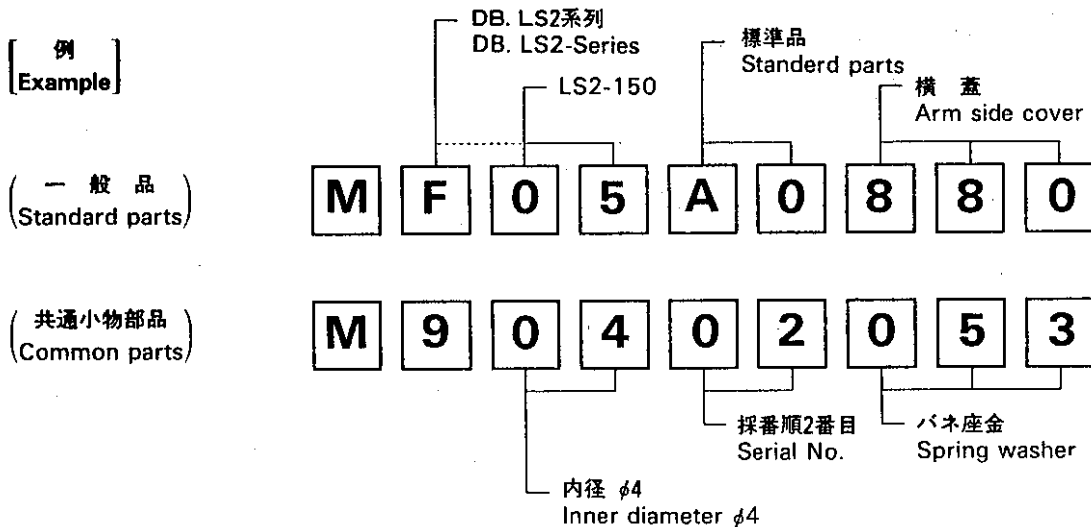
[例
Example]

DB. LS2系列
DB. LS2-Series

LS2-150

標準品
Standerd parts

横 蓋
Arm side cover

(一 般 品
Standard parts)

M F 0 5 A 0 8 8 0

(共通小物部品
Common parts)

M 9 0 4 0 2 0 5 3

採番順2番目
Serial No.

バネ座金
Spring washer

内径 $\phi4$
Inner diameter $\phi4$